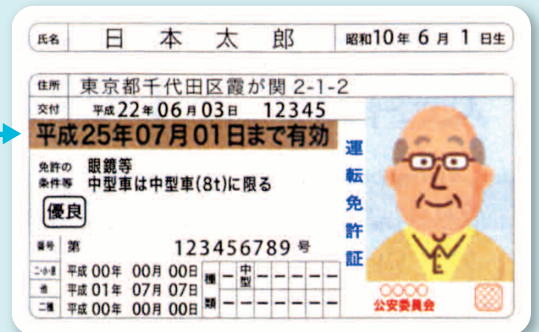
氏名 日本太郎 昭和10年6月1日生

住所 東京都千代田区霞が関 2-1-2

交付 平成22年06月03日 12345

平成25年07月01日まで有効

免許の条件等 眼鏡等
中型車は中型車(8t)に限る

優良

番号 第 123456789 号

二・小・原 平成00年 00月 00日

他 平成01年 07月 07日

二種 平成00年 00月 00日

種類 中型

運転免許証

○○○○
公安委員会